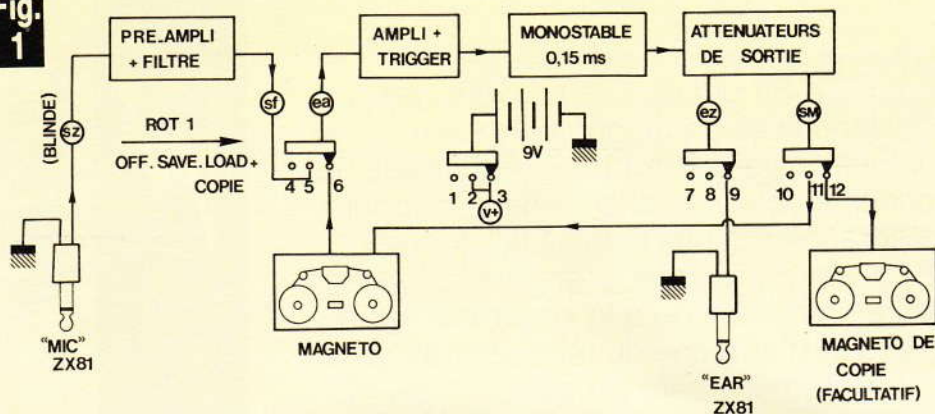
Fig. 1

PRE.AMPLI + FILTRE

AMPLI + TRIGGER

MONOSTABLE 0,15 ms

ATTENUATEURS DE SORTIE

(BLINDE)

sz

sf

ea

ez

SM

ROT 1

OFF. SAVE. LOAD + COPIE

4 5 6

9V

1 2 3

V+

7 8 9

10 11 12

"MIC" ZX81

MAGNETO

"EAR" ZX81

MAGNETO DE COPIE (FACULTATIF)